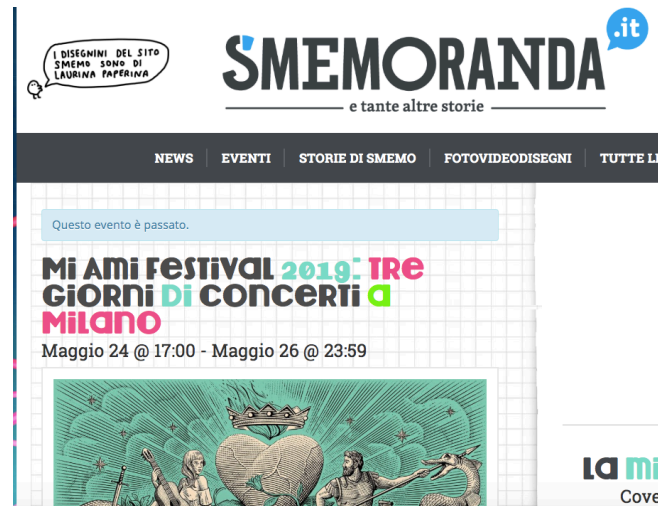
I DISEGNINI DEL SITO SMEMO SONO DI LAURINA PAPERINA

S'MEMORANDA .it

e tante altre storie

NEWS | EVENTI | STORIE DI SMEMO | FOTOVIDEODISEGNI | TUTTE L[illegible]

Questo evento è passato.

Mi Ami Festival 2019: tre giorni di concerti a Milano

Maggio 24 @ 17:00 - Maggio 26 @ 23:59

La Mi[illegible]

Cove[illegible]